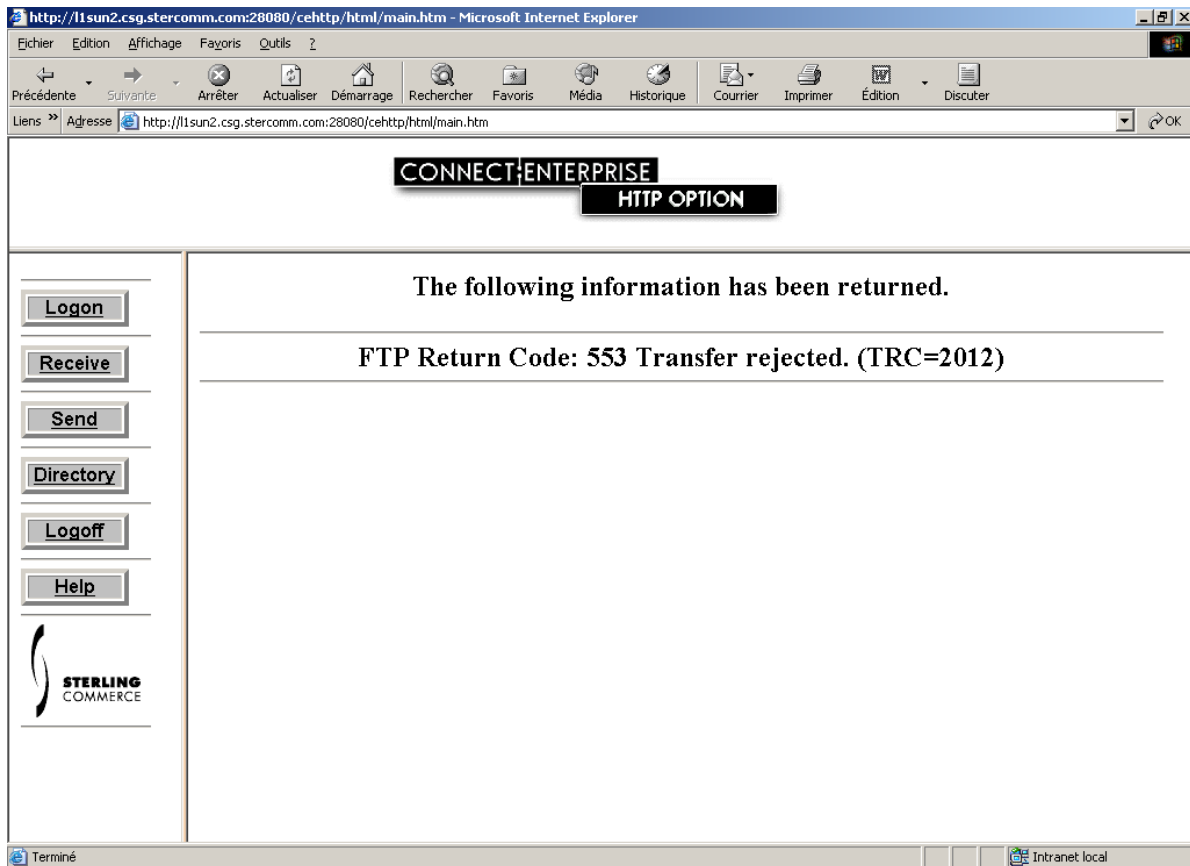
http://l1sun2.csg.stercomm.com:28080/cehttp/html/main.htm - Microsoft Internet Explorer

Fichier Edition Affichage Favoris Outils ?

Précédente Suivante Arrêter Actualiser Démarrage Rechercher Favoris Média Historique Courrier Imprimer Édition Discuter

Liens » Adresse http://l1sun2.csg.stercomm.com:28080/cehttp/html/main.htm OK

CONNECT:ENTERPRISE
HTTP OPTION

Logon
Receive
Send
Directory
Logoff
Help

STERLING COMMERCE

The following information has been returned.

FTP Return Code: 553 Transfer rejected. (TRC=2012)

Terminé
Intranet local